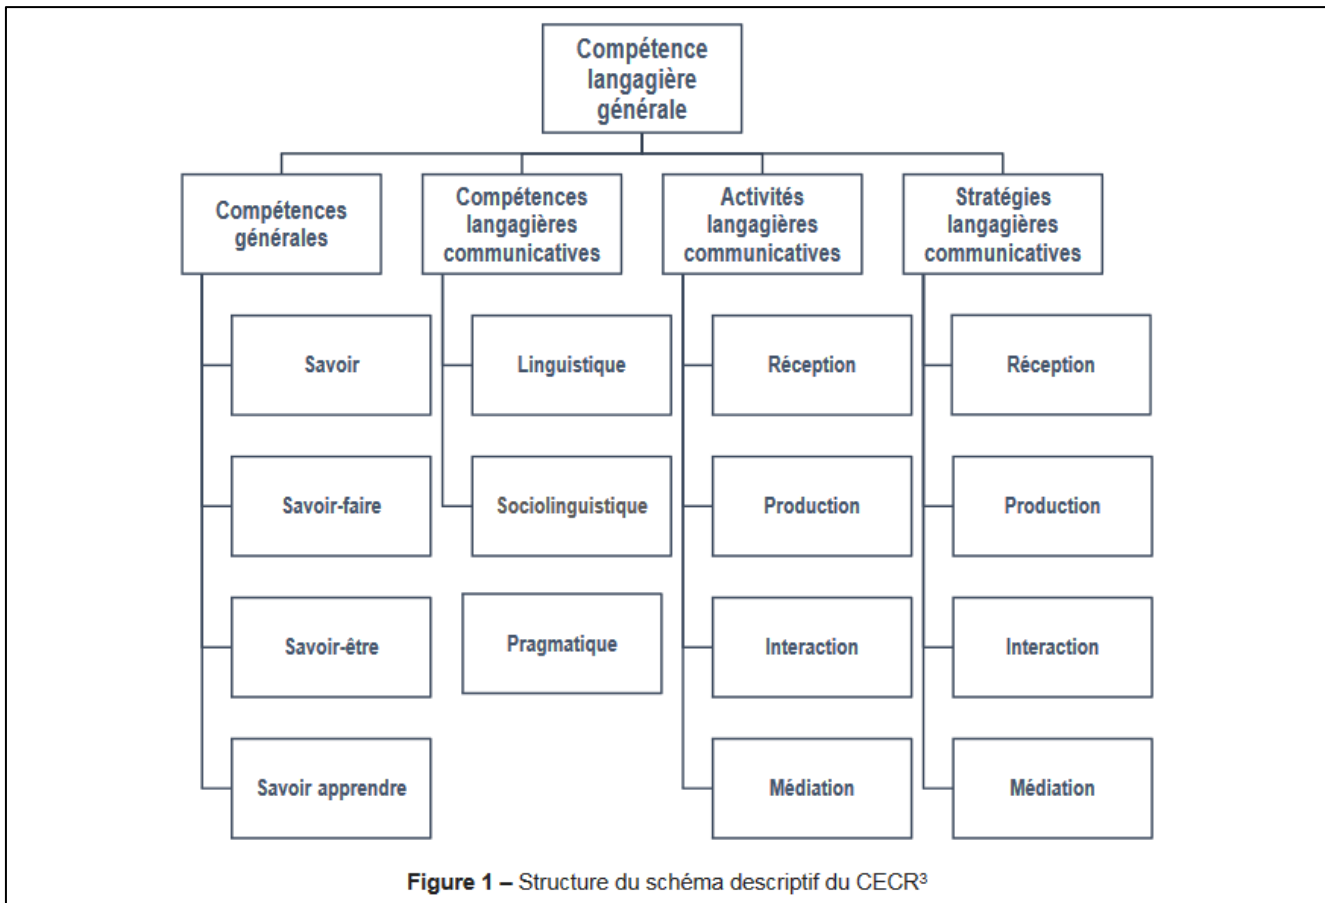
Compétence langagière générale

Compétences générales

Savoir

Savoir-faire

Savoir-être

Savoir apprendre

Compétences langagières communicatives

Linguistique

Sociolinguistique

Pragmatique

Activités langagières communicatives

Réception

Production

Interaction

Médiation

Stratégies langagières communicatives

Réception

Production

Interaction

Médiation

**Figure 1 –** Structure du schéma descriptif du CECR$^3$